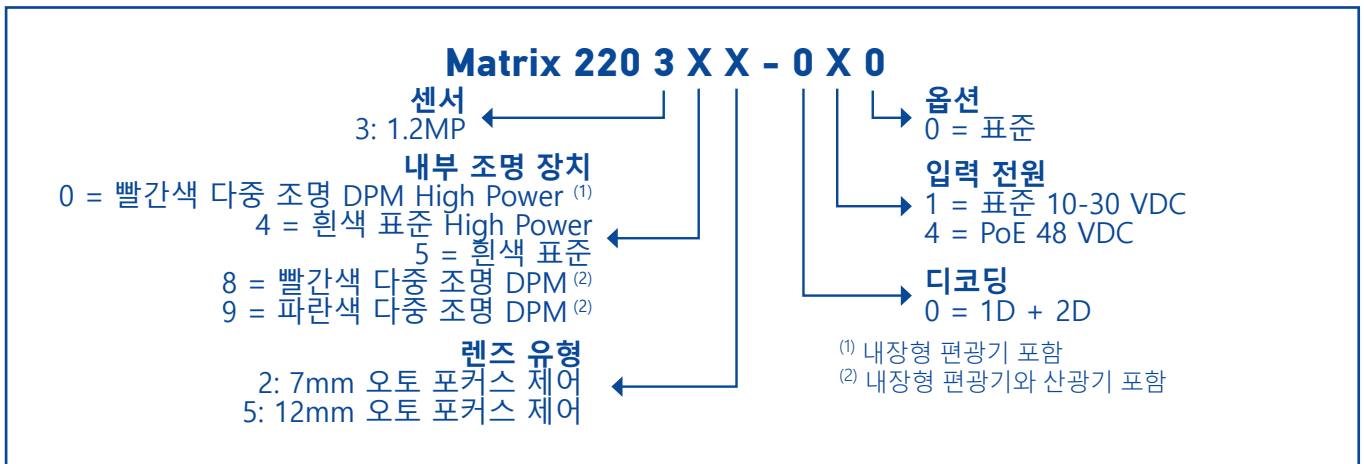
Matrix 220 3 X X - 0 X 0

센서
3: 1.2MP

내부 조명 장치
0 = 빨간색 다중 조명 DPM High Power $^{(1)}$
4 = 흰색 표준 High Power
5 = 흰색 표준
8 = 빨간색 다중 조명 DPM $^{(2)}$
9 = 파란색 다중 조명 DPM $^{(2)}$

렌즈 유형
2: 7mm 오토 포커스 제어
5: 12mm 오토 포커스 제어

옵션
0 = 표준

입력 전원
1 = 표준 10-30 VDC
4 = PoE 48 VDC

디코딩
0 = 1D + 2D

$^{(1)}$ 내장형 편광기 포함
$^{(2)}$ 내장형 편광기와 산광기 포함